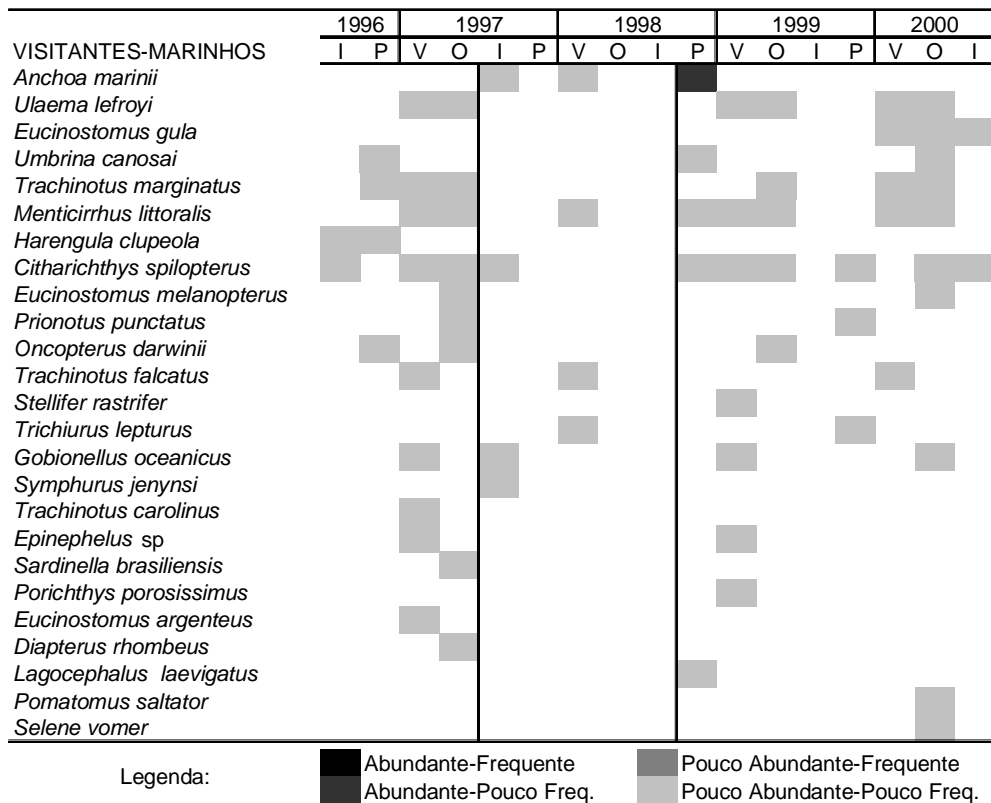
| VISITANTES-MARINHOS | 1996 I | P | 1997 V | O | I | P | 1998 V | O | I | P | 1999 V | O | I | P | 2000 V | O | I |
|---|---|---|---|---|---|---|---|---|---|---|---|---|---|---|---|---|---|
| *Anchoa marinii* | | | | | | | | | | | | | | | | | |
| *Ulaema lefroyi* | | | | | | | | | | | | | | | | | |
| *Eucinostomus gula* | | | | | | | | | | | | | | | | | |
| *Umbrina canosai* | | | | | | | | | | | | | | | | | |
| *Trachinotus marginatus* | | | | | | | | | | | | | | | | | |
| *Menticirrhus littoralis* | | | | | | | | | | | | | | | | | |
| *Harengula clupeola* | | | | | | | | | | | | | | | | | |
| *Citharichthys spilopterus* | | | | | | | | | | | | | | | | | |
| *Eucinostomus melanopterus* | | | | | | | | | | | | | | | | | |
| *Prionotus punctatus* | | | | | | | | | | | | | | | | | |
| *Oncopterus darwinii* | | | | | | | | | | | | | | | | | |
| *Trachinotus falcatus* | | | | | | | | | | | | | | | | | |
| *Stellifer rastrifer* | | | | | | | | | | | | | | | | | |
| *Trichiurus lepturus* | | | | | | | | | | | | | | | | | |
| *Gobionellus oceanicus* | | | | | | | | | | | | | | | | | |
| *Symphurus jenynsi* | | | | | | | | | | | | | | | | | |
| *Trachinotus carolinus* | | | | | | | | | | | | | | | | | |
| *Epinephelus* sp | | | | | | | | | | | | | | | | | |
| *Sardinella brasiliensis* | | | | | | | | | | | | | | | | | |
| *Porichthys porosissimus* | | | | | | | | | | | | | | | | | |
| *Eucinostomus argenteus* | | | | | | | | | | | | | | | | | |
| *Diapterus rhombeus* | | | | | | | | | | | | | | | | | |
| *Lagocephalus laevigatus* | | | | | | | | | | | | | | | | | |
| *Pomatomus saltator* | | | | | | | | | | | | | | | | | |
| *Selene vomer* | | | | | | | | | | | | | | | | | |

Legenda: Abundante-Frequente; Abundante-Pouco Freq.; Pouco Abundante-Frequente; Pouco Abundante-Pouco Freq.